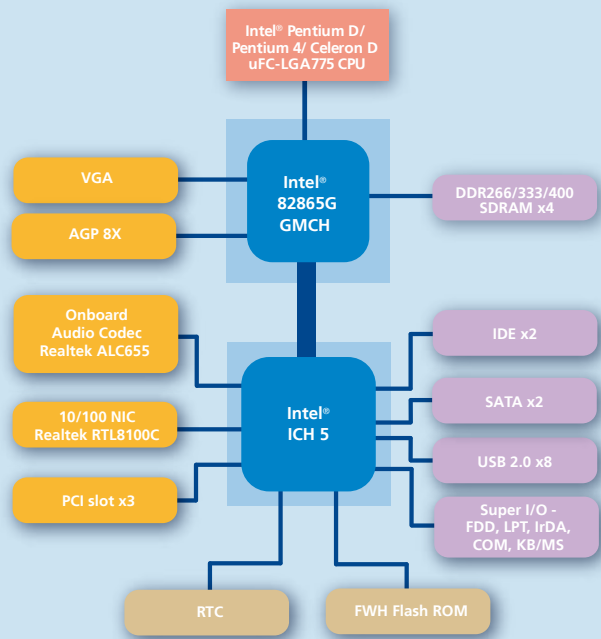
Intel® Pentium D/ Pentium 4/ Celeron D uFC-LGA775 CPU

VGA

AGP 8X

Intel® 82865G GMCH

DDR266/333/400 SDRAM x4

Onboard Audio Codec Realtek ALC655

10/100 NIC Realtek RTL8100C

PCI slot x3

Intel® ICH 5

IDE x2

SATA x2

USB 2.0 x8

Super I/O - FDD, LPT, IrDA, COM, KB/MS

RTC

FWH Flash ROM